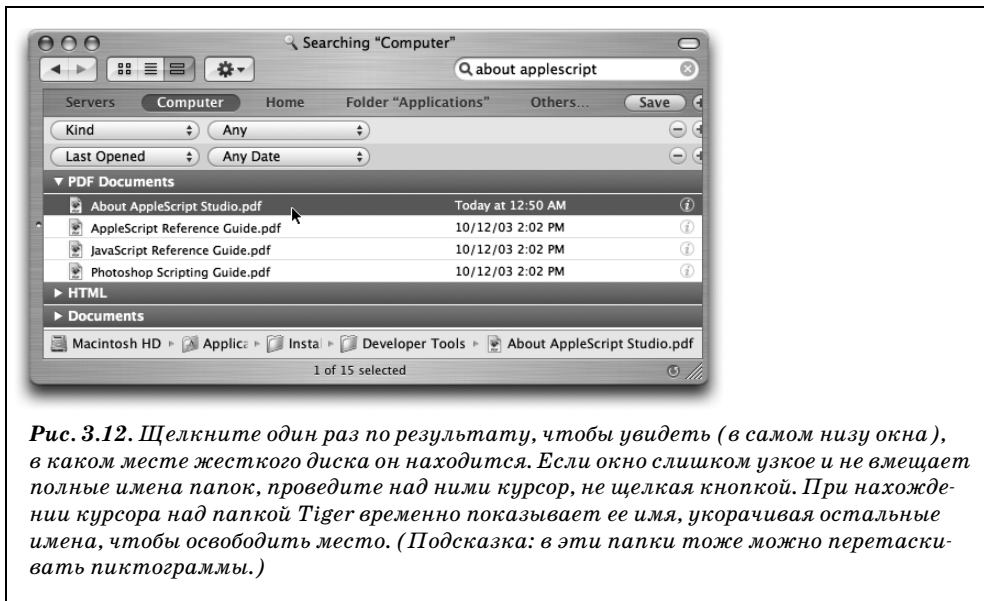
Searching "Computer"

about applescript

Servers Computer Home Folder "Applications" Others... Save

Kind Any

Last Opened Any Date

▼ PDF Documents

| | |
|---|---|
| About AppleScript Studio.pdf | Today at 12:50 AM |
| AppleScript Reference Guide.pdf | 10/12/03 2:02 PM |
| JavaScript Reference Guide.pdf | 10/12/03 2:02 PM |
| Photoshop Scripting Guide.pdf | 10/12/03 2:02 PM |

► HTML

► Documents

Macintosh HD ► Applica ► Instal ► Developer Tools ► About AppleScript Studio.pdf

1 of 15 selected

*Рис. 3.12. Щелкните один раз по результату, чтобы увидеть (в самом низу окна), в каком месте жесткого диска он находится. Если окно слишком узкое и не вмещает полные имена папок, проведите над ними курсор, не щелкая кнопкой. При нахождении курсора над папкой Tiger временно показывает ее имя, укорачивая остальные имена, чтобы освободить место. (Подсказка: в эти папки тоже можно перетаскивать пиктограммы.)*